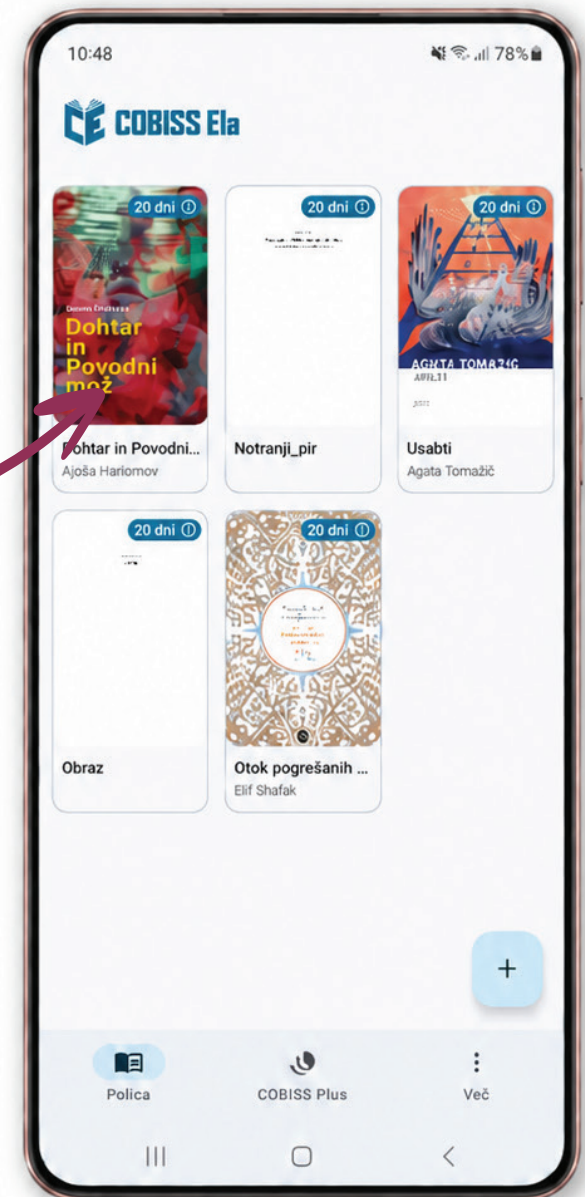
10:48

78%

COBISS Ela

20 dni ⓘ

Dohtar in Povodni mož

Dohtar in Povodni...
Ajoša Hariomov

20 dni ⓘ

Notranji_pir

20 dni ⓘ

AGATA TOMAŽIČ

Usabti
Agata Tomažič

20 dni ⓘ

Obraz

20 dni ⓘ

Otok pogrešanih ...
Elif Shafak

+

Polica

COBISS Plus

Več